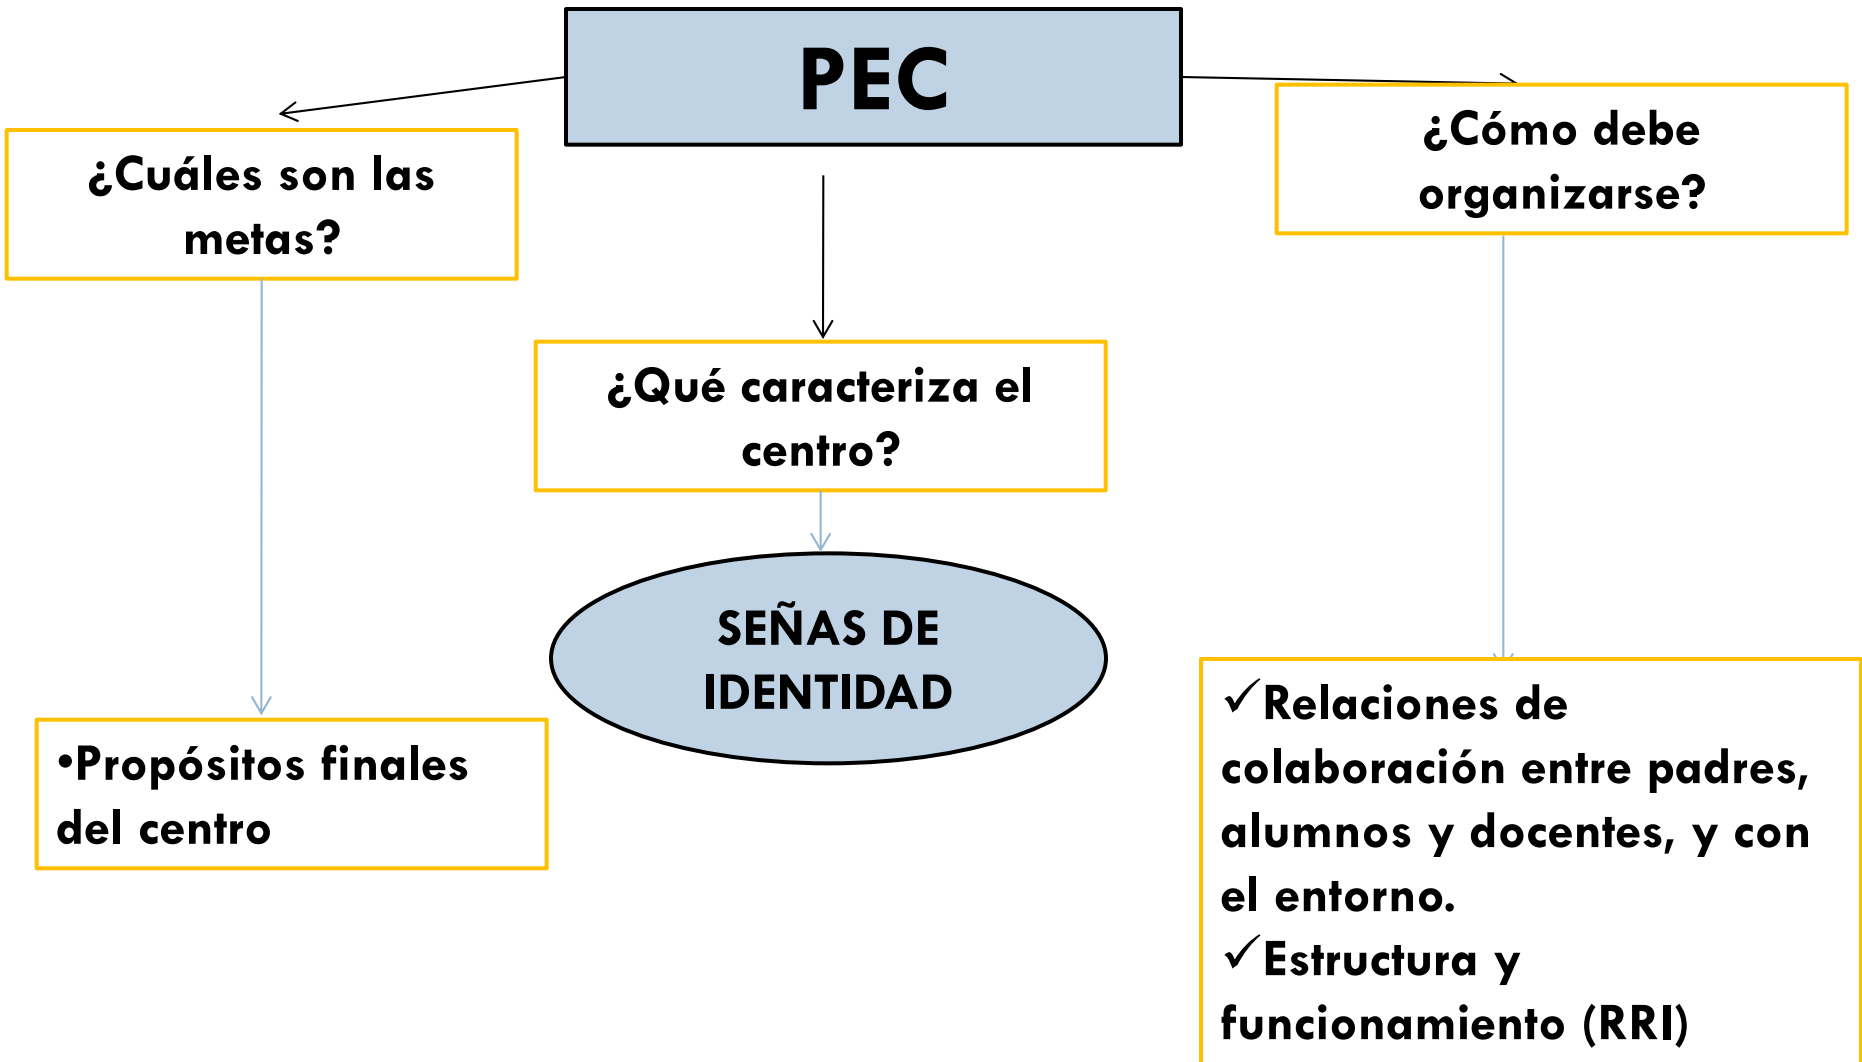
PEC

¿Cuáles son las metas?

¿Qué caracteriza el centro?

¿Cómo debe organizarse?

SEÑAS DE IDENTIDAD

•Propósitos finales del centro

✓Relaciones de colaboración entre padres, alumnos y docentes, y con el entorno.
✓Estructura y funcionamiento (RRI)